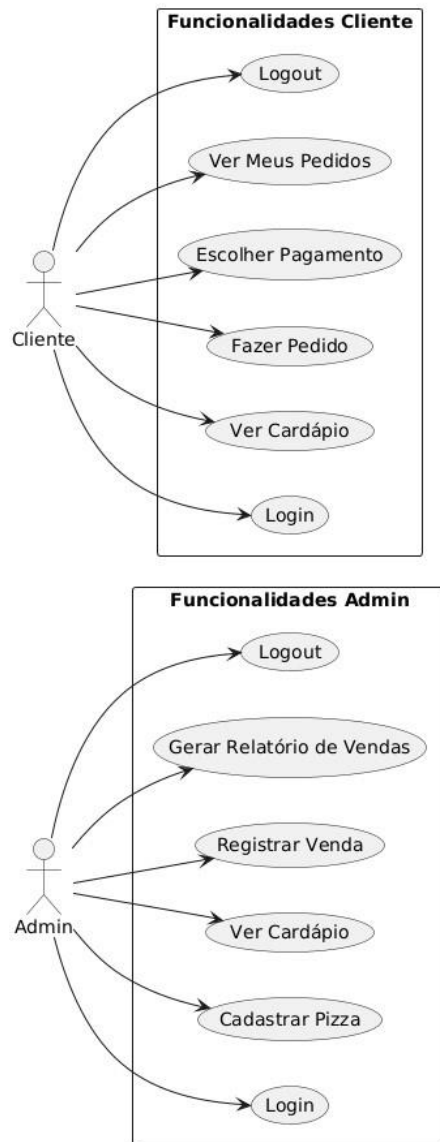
Funcionalidades Cliente

Logout

Ver Meus Pedidos

Escolher Pagamento

Cliente

Fazer Pedido

Ver Cardápio

Login

Funcionalidades Admin

Logout

Gerar Relatório de Vendas

Registrar Venda

Admin

Ver Cardápio

Cadastrar Pizza

Login